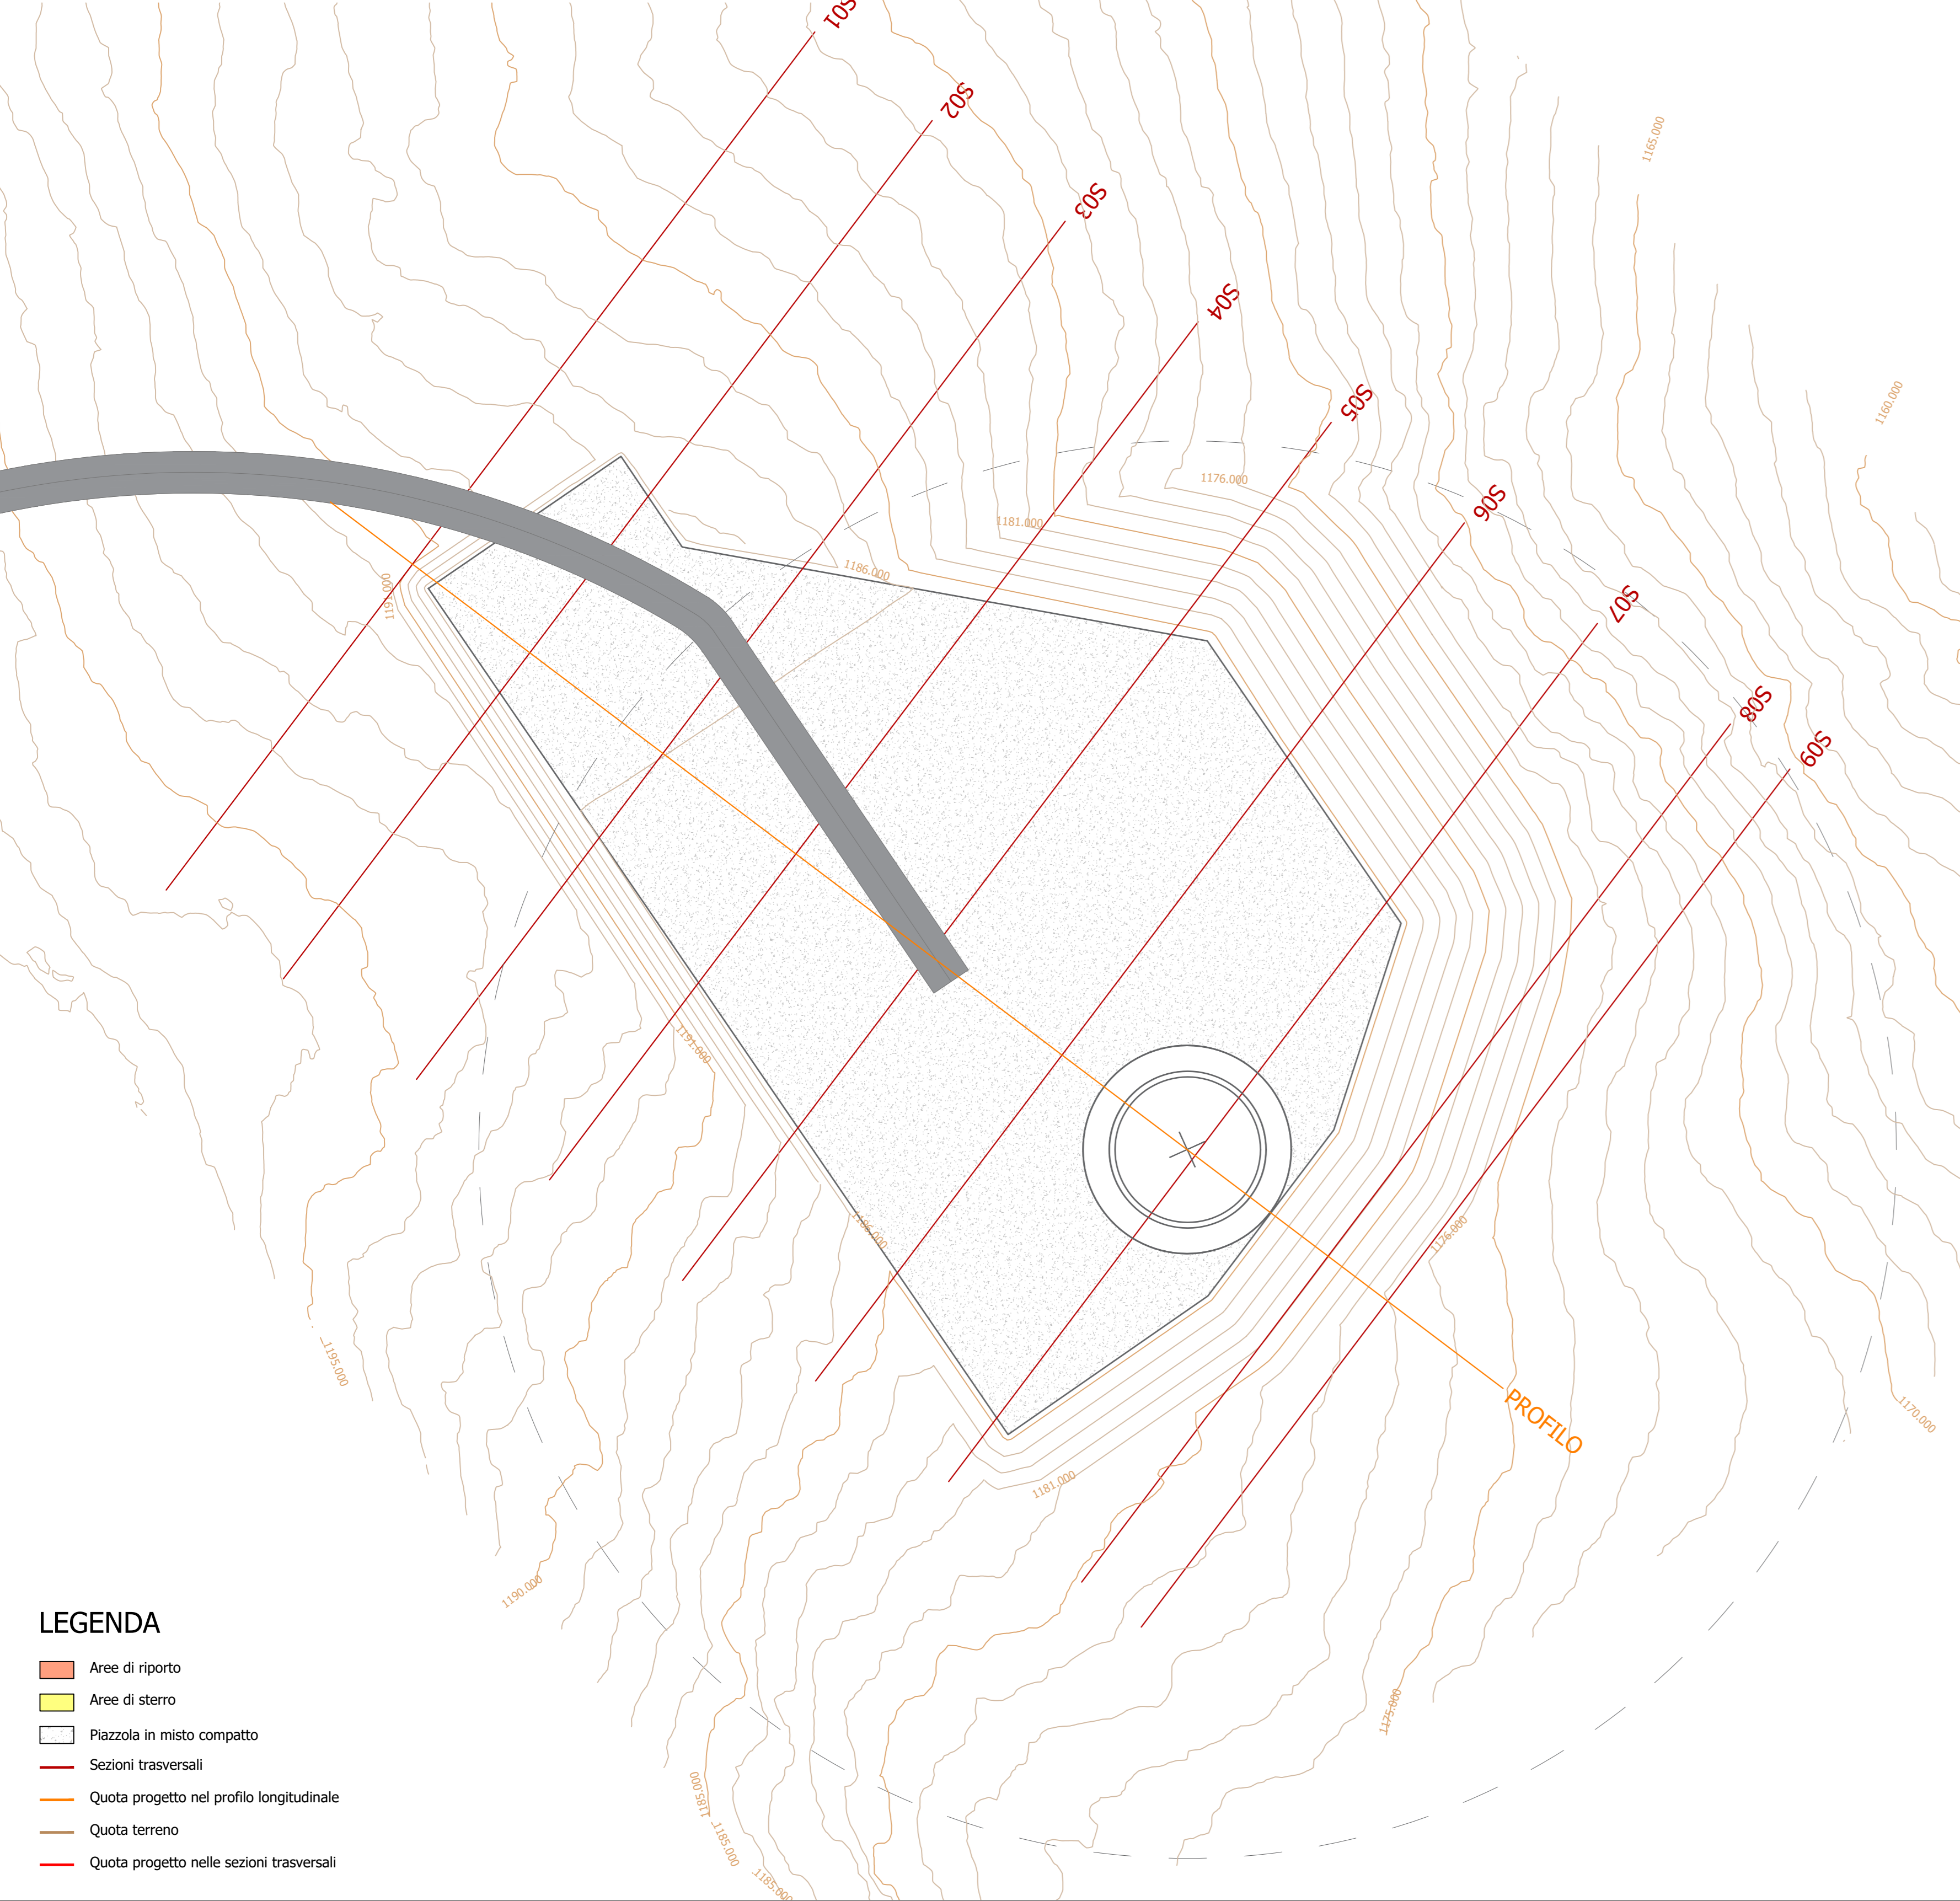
S01
S02
S03
S04
S05
S06
S07
S08
S09
PROFILO
1165.000
1160.000
1176.000
1181.000
1186.000
1191.000
1191.000
1186.000
1176.000
1181.000
1195.000
1190.000
1185.000
1185.000
1185.000
1175.000
1170.000

LEGENDA
Aree di riporto
Aree di sterro
Piazzola in misto compatto
Sezioni trasversali
Quota progetto nel profilo longitudinale
Quota terreno
Quota progetto nelle sezioni trasversali